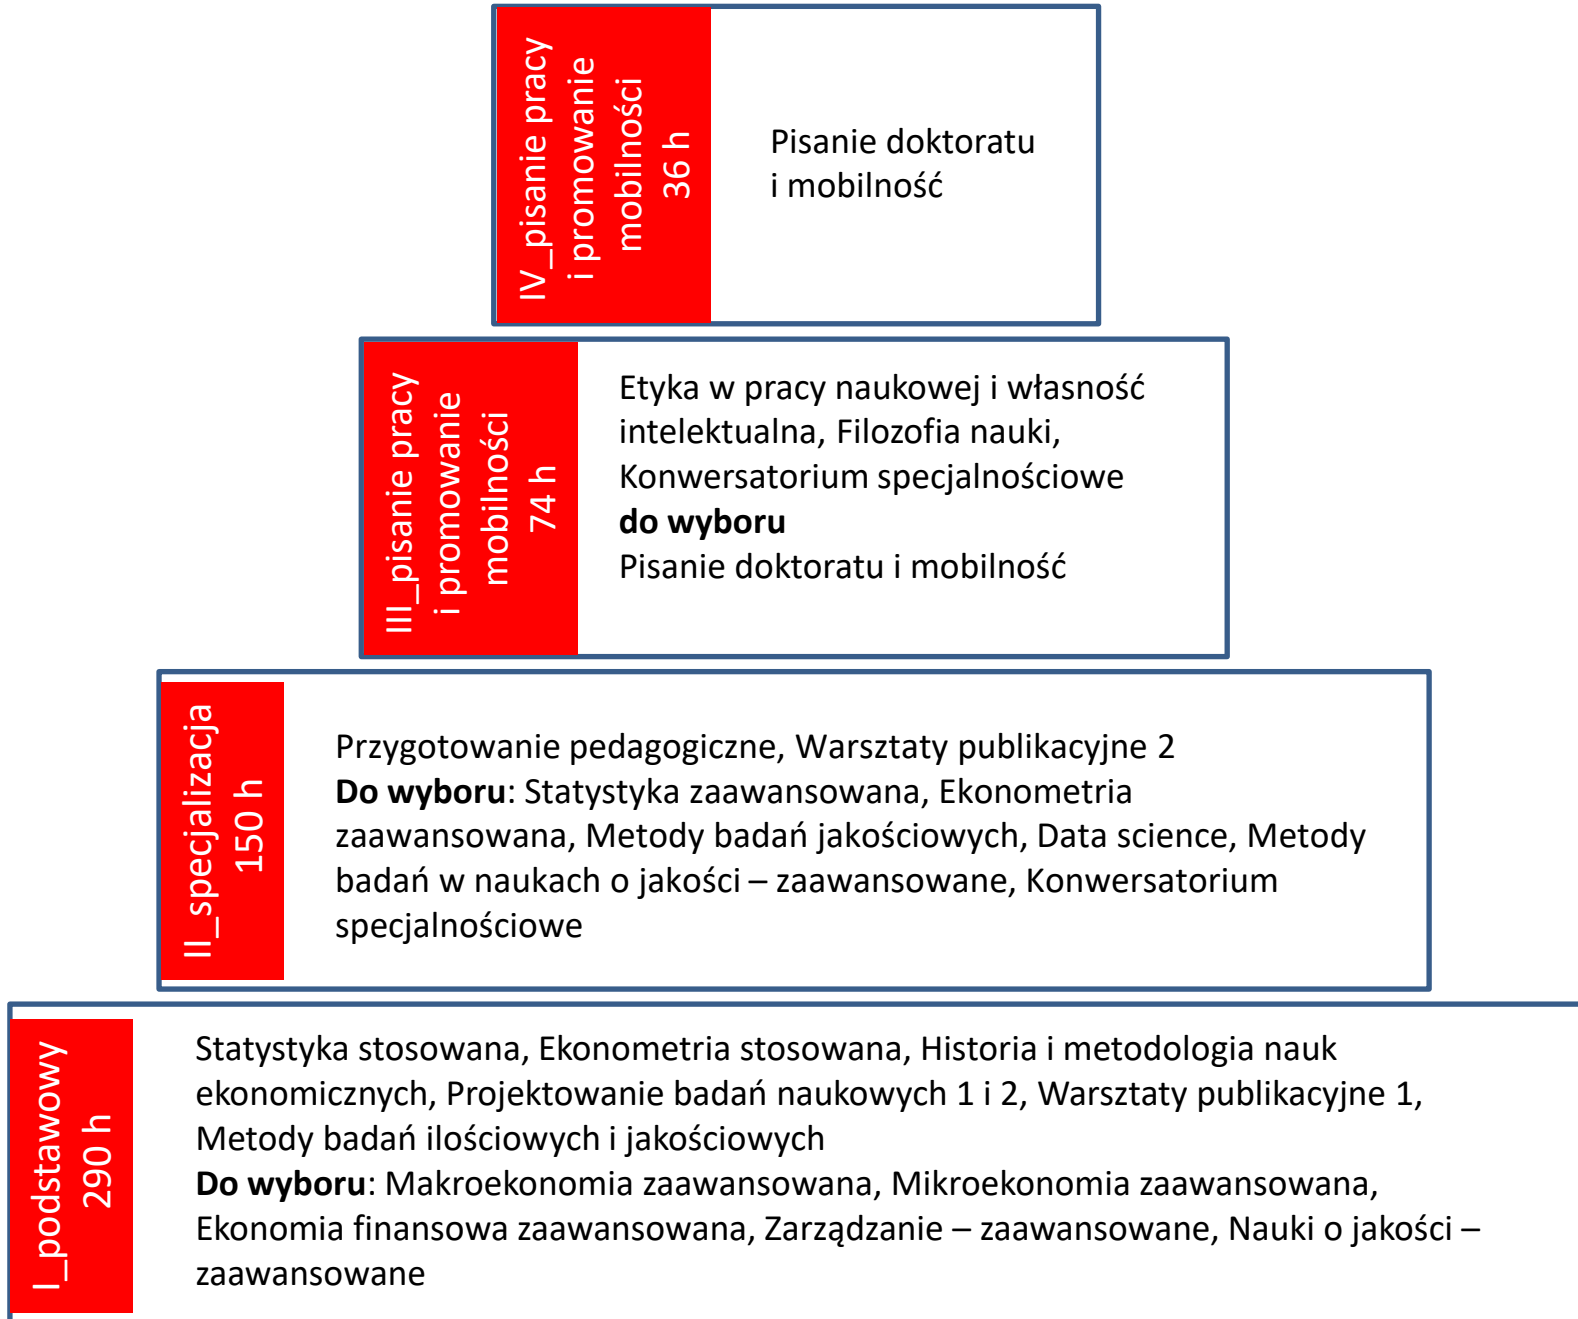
IV_pisanie pracy i promowanie mobilności 36 h

Pisanie doktoratu i mobilność

III_pisanie pracy i promowanie mobilności 74 h

Etyka w pracy naukowej i własność intelektualna, Filozofia nauki, Konwersatorium specjalnościowe
**do wyboru**
Pisanie doktoratu i mobilność

II_specjalizacja 150 h

Przygotowanie pedagogiczne, Warsztaty publikacyjne 2
**Do wyboru**: Statystyka zaawansowana, Ekonometria zaawansowana, Metody badań jakościowych, Data science, Metody badań w naukach o jakości – zaawansowane, Konwersatorium specjalnościowe

I_podstawowy 290 h

Statystyka stosowana, Ekonometria stosowana, Historia i metodologia nauk ekonomicznych, Projektowanie badań naukowych 1 i 2, Warsztaty publikacyjne 1, Metody badań ilościowych i jakościowych
**Do wyboru**: Makroekonomia zaawansowana, Mikroekonomia zaawansowana, Ekonomia finansowa zaawansowana, Zarządzanie – zaawansowane, Nauki o jakości – zaawansowane